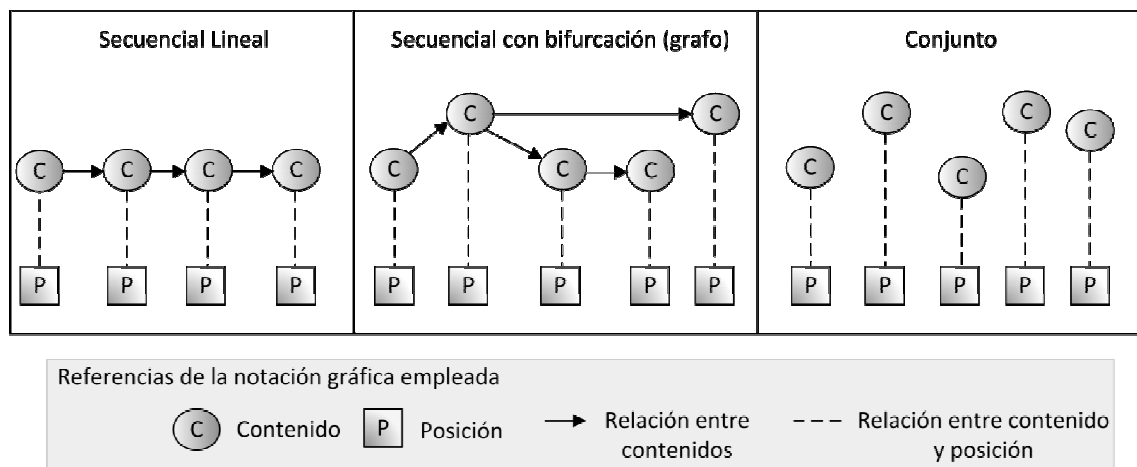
Secuencial Lineal

C C C C

P P P P

Secuencial con bifurcación (grafo)

C C C C C

P P P P P

Conjunto

C C C C C

P P P P P

Referencias de la notación gráfica empleada

C Contenido P Posición Relación entre contenidos Relación entre contenido y posición